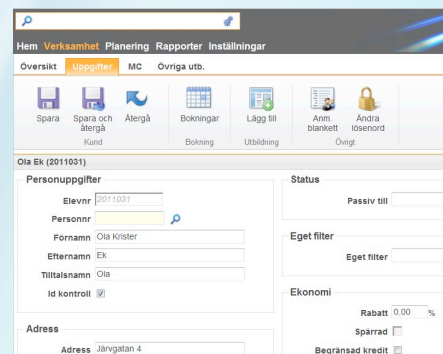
Hem Verksamhet Planering Rapporter Inställningar

Översikt Uppgifter MC Övriga utb.

Spara Spara och återgå Återgå
Kund

Bokningar
Bokning

Lägg till
Utbildning

Anm. blankett Ändra lösenord
Övrigt

Ola Ek (2011031)

Personuppgifter

Elevnr 2011031

Personnr

Förnamn Ola Krister

Efternamn Ek

Tilltalsnamn Ola

Id kontroll

Adress

Adress Järvgatan 4

Status

Passiv till

Eget filter

Eget filter

Ekonomi

Rabatt 0,00 %

Spärrad

Begränsad kredit